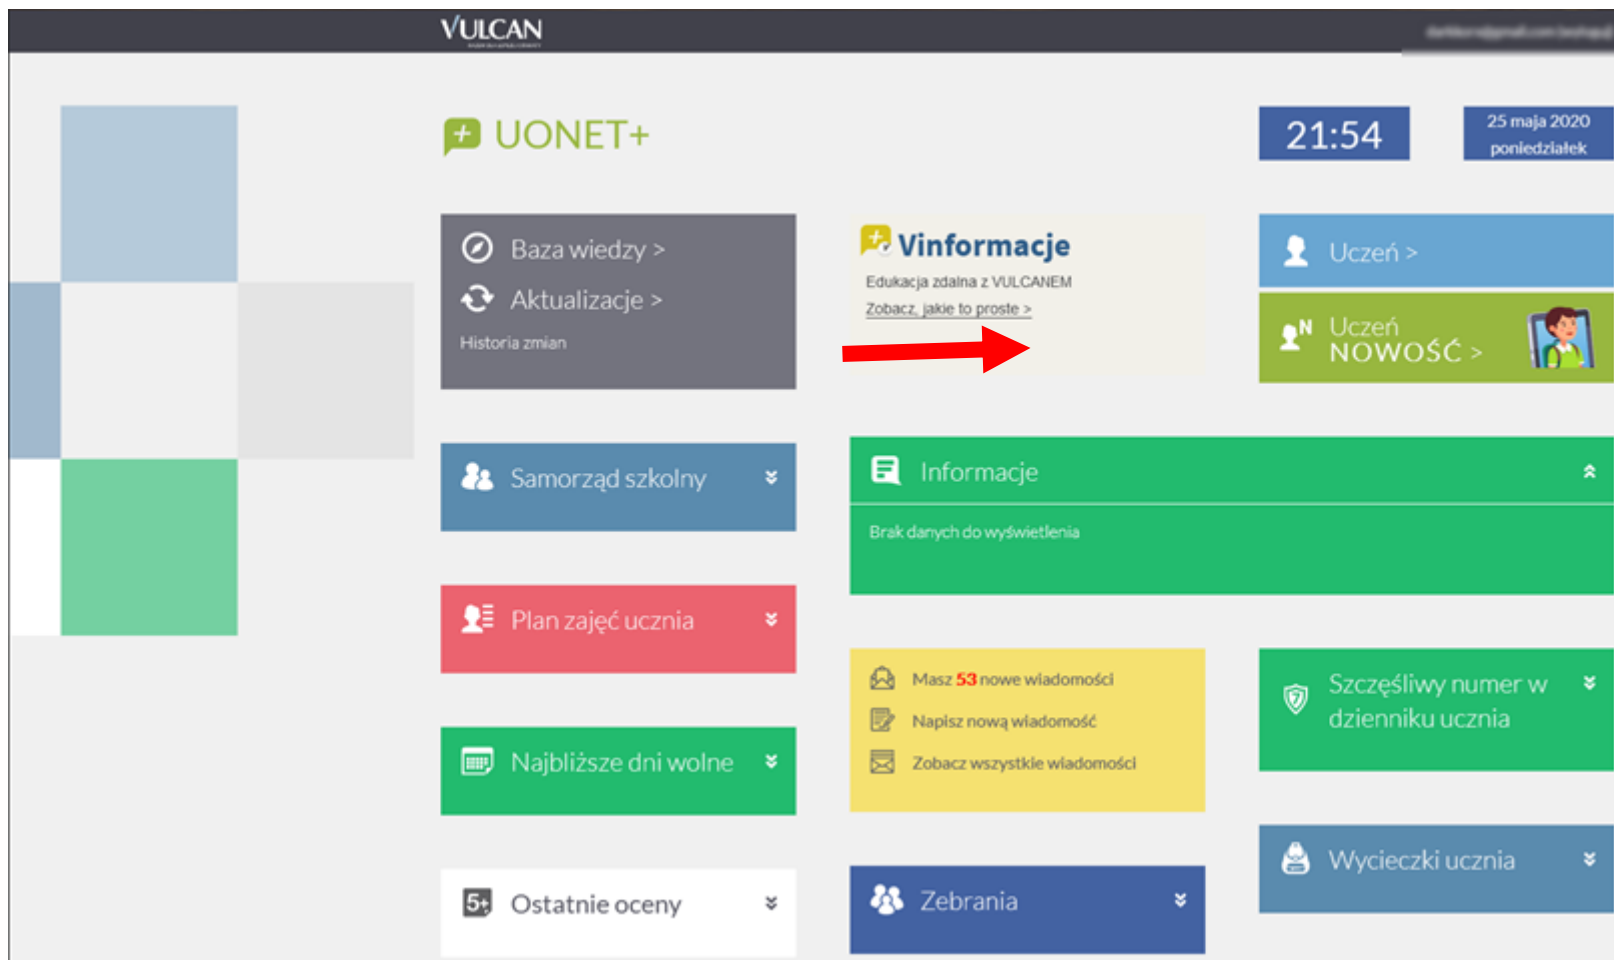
VULCAN

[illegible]

UONET+

21:54

25 maja 2020
poniedziałek

Baza wiedzy >
Aktualizacje >
Historia zmian

Vinformacje
Edukacja zdalna z VULCANEM
Zobacz, jakie to proste >

Uczeń >

Uczeń
NOWOŚĆ >

Samorząd szkolny

Informacje
Brak danych do wyświetlenia

Plan zajęć ucznia

Masz 53 nowe wiadomości
Napisz nową wiadomość
Zobacz wszystkie wiadomości

Szczęśliwy numer w dzienniku ucznia

Najbliższe dni wolne

Wycieczki ucznia

Ostatnie oceny

Zebrania